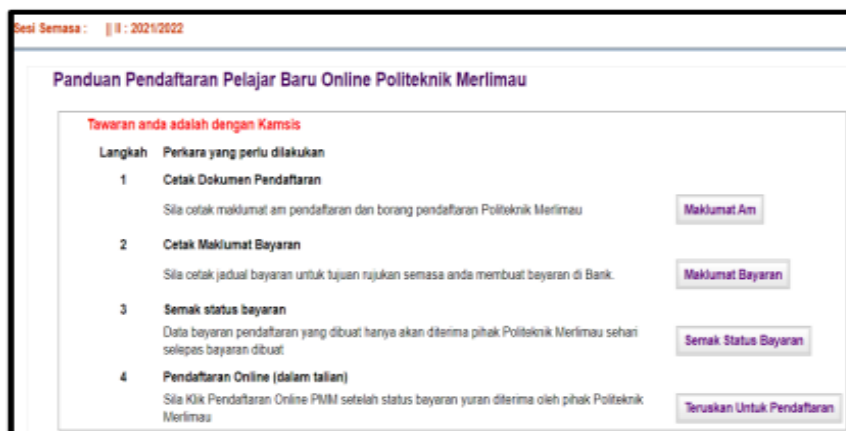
Sesi Semasa : || II : 2021/2022

Panduan Pendaftaran Pelajar Baru Online Politeknik Merlimau

Tawaran anda adalah dengan Kamsis

| Langkah | Perkara yang perlu dilakukan | |
|---|---|---|
| 1 | **Cetak Dokumen Pendaftaran**<br>Sila cetak maklumat am pendaftaran dan borang pendaftaran Politeknik Merlimau | Maklumat Am |
| 2 | **Cetak Maklumat Bayaran**<br>Sila cetak jadual bayaran untuk tujuan rujukan semasa anda membuat bayaran di Bank. | Maklumat Bayaran |
| 3 | **Semak status bayaran**<br>Data bayaran pendaftaran yang dibuat hanya akan diterima pihak Politeknik Merlimau sehari selepas bayaran dibuat | Semak Status Bayaran |
| 4 | **Pendaftaran Online (dalam talian)**<br>Sila Klik Pendaftaran Online PMM setelah status bayaran yuran diterima oleh pihak Politeknik Merlimau | Teruskan Untuk Pendaftaran |